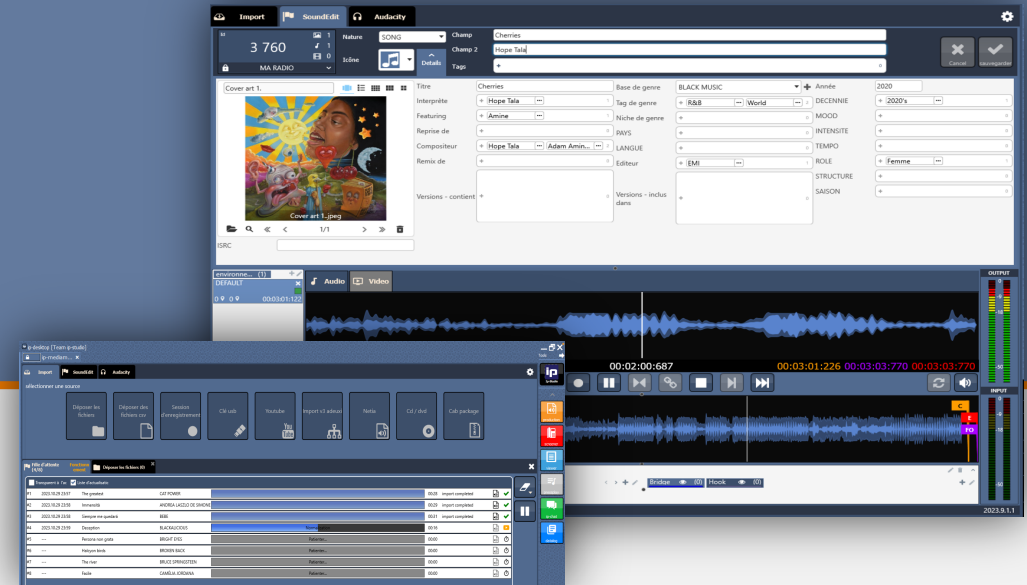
Import SoundEdit Audacity

3 760
1
1
0
MA RADIO

Nature SONG
Icône
Details

Champ Cherries
Champ 2 Hope Tala
Tags

Cancel Sauvegarder

Cover art 1.

Cover art 1..jpeg
1/1

ISRC

Titre Cherries
Interprète Hope Tala
Featuring Amine
Reprise de
Compositeur Hope Tala Adam Amin...
Remix de
Versions - contient

Base de genre BLACK MUSIC
Tag de genre R&B World
Niche de genre
PAYS
LANGUE
Editeur EMI
Versions - inclus dans

Année 2020
DECENNIE 2020's
MOOD
INTENSITE
TEMPO
ROLE Femme
STRUCTURE
SAISON

environne... (1)
DEFAULT
00:03:01:122

Audio Video

OUTPUT

00:02:00:687
00:03:01:226 00:03:03:770 00:03:03:770

INPUT

C
E
FO

Bridge (0) Hook (0)

2023.9.1.1

ip-desktop [Train-ip-studio]
ip-mediam...

Import SoundEdit Audacity

sélectionner une source

Déposer les fichiers
Déposer des fichiers csv
Session d'enregistrement
Clé usb
Youtube
Import v3 advanc
Netia
Cd / dvd
Cub package

File d'attente (4/8)
Déposer les fichiers (0)

Transparent à l'ai Liste d'actualisée

| #1 | 2023.10.29 23:57 | The greatest | CAT POWER | | 00:26 | import completed |
|---|---|---|---|---|---|---|
| #2 | 2023.10.29 23:58 | Immensité | ANDREA LASZLO DE SIMONE | | 00:29 | import completed |
| #3 | 2023.10.29 23:58 | Sempre me quedará | BEBE | | 00:31 | import completed |
| #4 | 2023.10.29 23:59 | Deception | BLACKALICIOUS | | 00:16 | |
| #5 | --- | Persona non grata | BRIGHT EYES | Patienter... | 00:00 | |
| #6 | --- | Halcyon birds | BROKEN BACK | Patienter... | 00:00 | |
| #7 | --- | The river | BRUCE SPRINGSTEEN | Patienter... | 00:00 | |
| #8 | --- | Nada | CAMÉLIA JORDANA | Patienter... | 00:00 | |